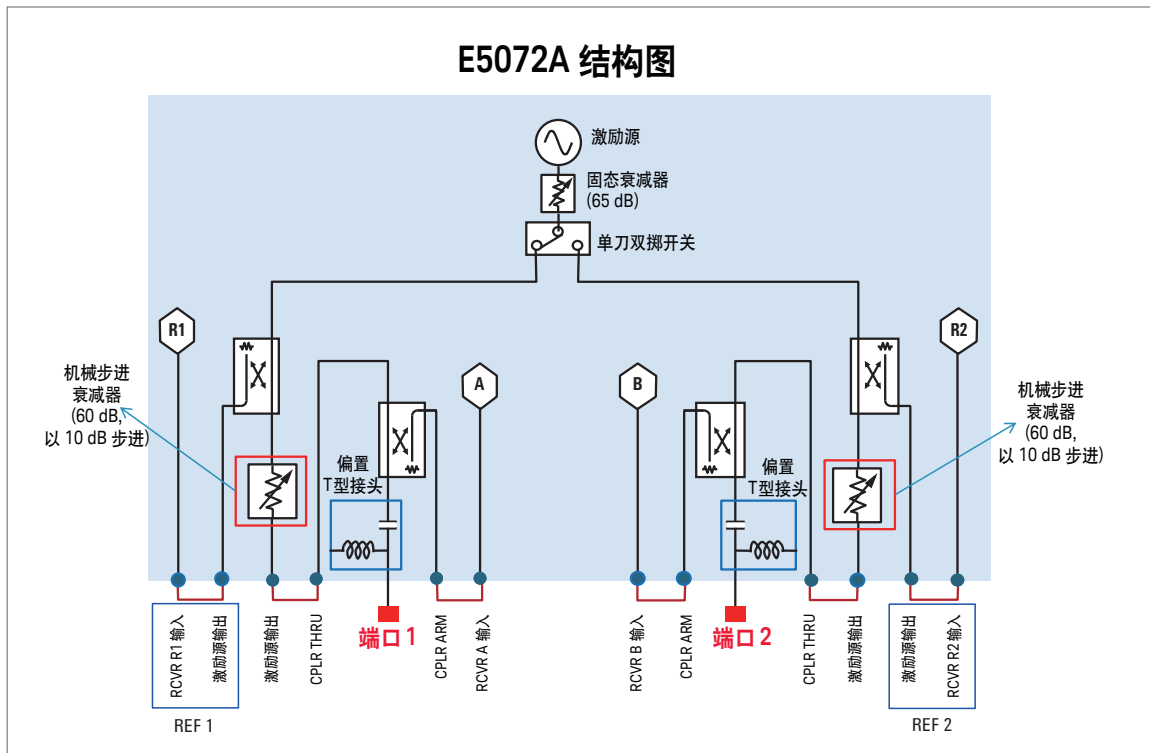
E5072A 结构图

激励源

固态衰减器
(65 dB)

单刀双掷开关

R1

R2

A

B

机械步进
衰减器
(60 dB,
以 10 dB 步进)

偏置
T型接头

偏置
T型接头

机械步进
衰减器
(60 dB,
以 10 dB 步进)

RCVR R1 输入

激励源输出

REF 1

激励源输出

CPLR THRU

端口 1

CPLR ARM

RCVR A 输入

RCVR B 输入

CPLR ARM

端口 2

CPLR THRU

激励源输出

激励源输出

RCVR R2 输入

REF 2